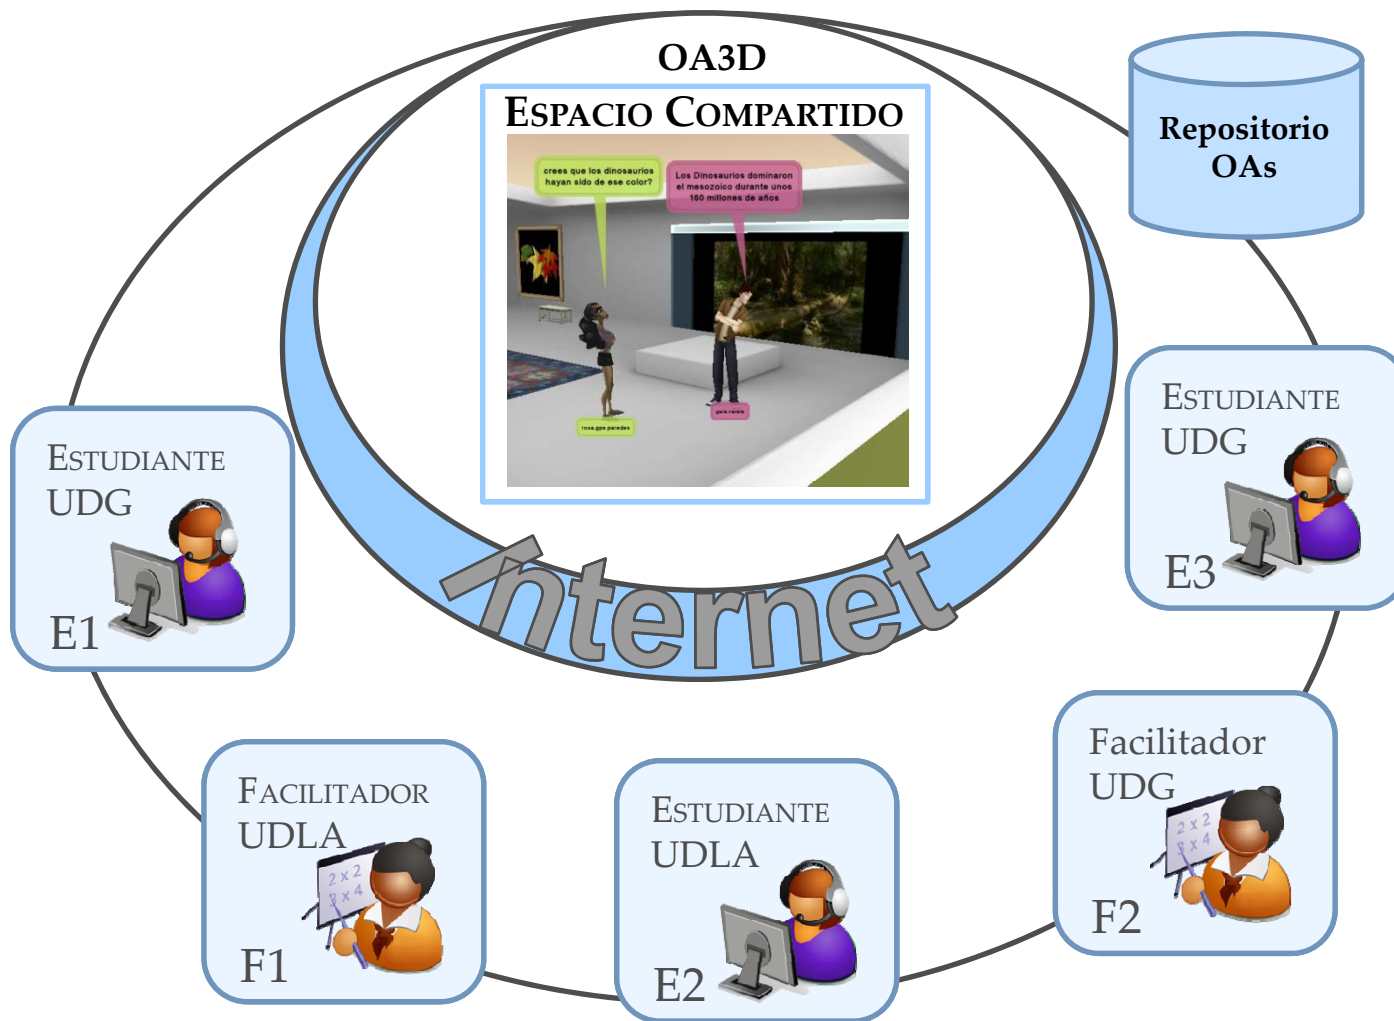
OA3D

Espacio Compartido

crees que los dinosaurios hayan sido de ese color?

Los Dinosaurios dominaron el mesozoico durante unos 160 millones de años

rosa gpe paredes

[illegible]

Repositorio OAs

Internet

Estudiante UDG
E1

Estudiante UDG
E3

Facilitador UDLA
$2 \times 2$
$3 \times 4$
F1

Estudiante UDLA
E2

Facilitador UDG
$2 \times 2$
$3 \times 4$
F2